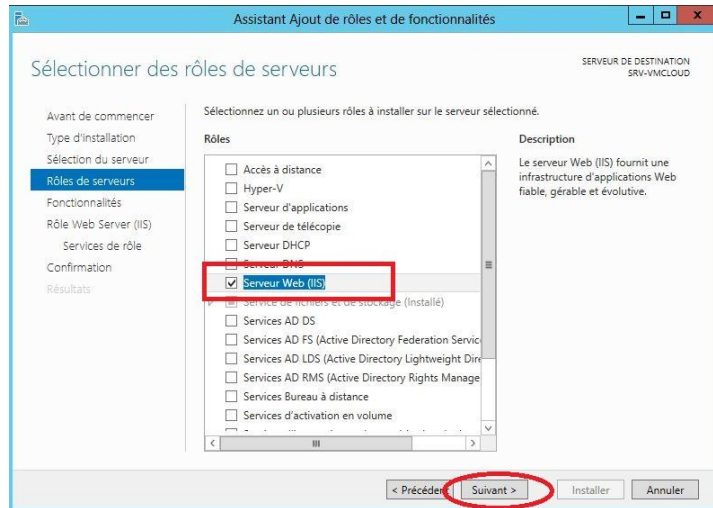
Assistant Ajout de rôles et de fonctionnalités

Sélectionner des rôles de serveurs

SERVEUR DE DESTINATION
SRV-VMCLOUD

Avant de commencer
Type d'installation
Sélection du serveur
Rôles de serveurs
Fonctionnalités
Rôle Web Server (IIS)
Services de rôle
Confirmation
Résultats

Sélectionnez un ou plusieurs rôles à installer sur le serveur sélectionné.

Rôles

Accès à distance
Hyper-V
Serveur d'applications
Serveur de télécopie
Serveur DHCP
Serveur DNS
Serveur Web (IIS)
Service de fichiers et de stockage (Installé)
Services AD DS
Services AD FS (Active Directory Federation Servic
Services AD LDS (Active Directory Lightweight Dir
Services AD RMS (Active Directory Rights Manage
Services Bureau à distance
Services d'activation en volume

Description

Le serveur Web (IIS) fournit une infrastructure d'applications Web fiable, gérable et évolutive.

< Précédent
Suivant >
Installer
Annuler